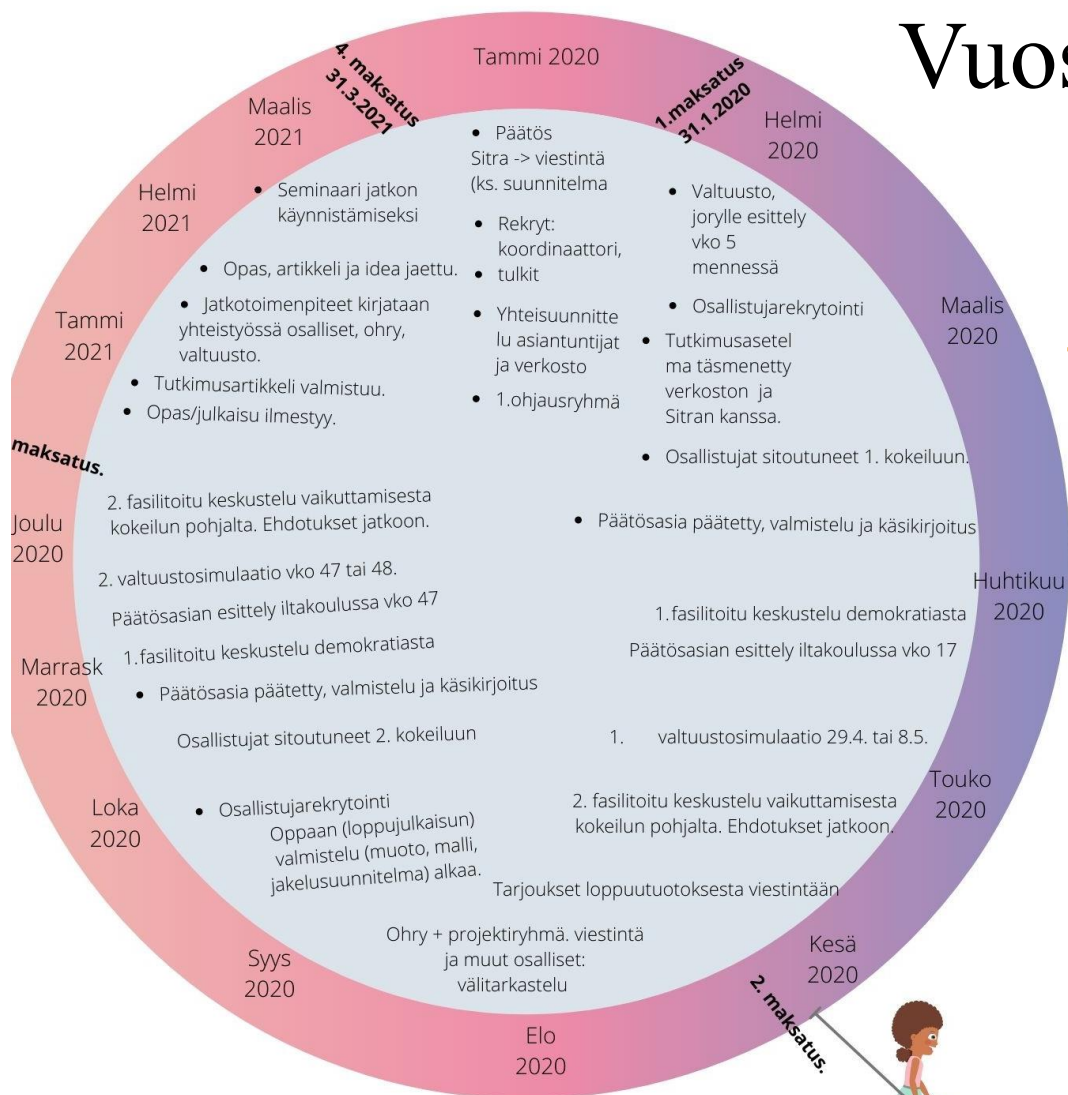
Vuos

Tammi 2020

1.maksatus 31.1.2020

Helmi 2020

• Päätös Sitra -> viestintä (ks. suunnitelma

• Rekryt: koordinaattori, tulkit

• Yhteisuunnittelu asiantuntijat ja verkosto

• 1.ohjausryhmä

• Valtuusto, jorylle esittely vko 5 mennessä

• Osallistujarekrytointi

• Tutkimusasetelma täsmenetty verkoston ja Sitran kanssa.

Maalis 2020

• Osallistujat sitoutuneet 1. kokeiluun.

• Päätösasia päätetty, valmistelu ja käsikirjoitus

Huhtikuu 2020

1.fasilitoitu keskustelu demokratiasta

Päätösasian esittely iltakoulussa vko 17

1. valtuustosimulaatio 29.4. tai 8.5.

Touko 2020

2. fasilitoitu keskustelu vaikuttamisesta kokeilun pohjalta. Ehdotukset jatkoon.

Tarjoukset loppuutuotoksesta viestintään

Kesä 2020

2. maksatus.

Elo 2020

Ohry + projektiryhmä. viestintä ja muut osalliset: välitarkastelu

Syys 2020

Loka 2020

• Osallistujarekrytointi

Oppaan (loppujulkaisun) valmistelu (muoto, malli, jakelusuunnitelma) alkaa.

Osallistujat sitoutuneet 2. kokeiluun

Marrask 2020

• Päätösasia päätetty, valmistelu ja käsikirjoitus

1.fasilitoitu keskustelu demokratiasta

Päätösasian esittely iltakoulussa vko 47

2. valtuustosimulaatio vko 47 tai 48.

Joulu 2020

2. fasilitoitu keskustelu vaikuttamisesta kokeilun pohjalta. Ehdotukset jatkoon.

maksatus.

Tammi 2021

• Tutkimusartikkeli valmistuu.

• Opas/julkaisu ilmestyy.

• Jatkotoimenpiteet kirjataan yhteistyössä osalliset, ohry, valtuusto.

• Opas, artikkeli ja idea jaettu.

Helmi 2021

• Seminaari jatkon käynnistämiseksi

Maalis 2021

4. maksatus 31.3.2021